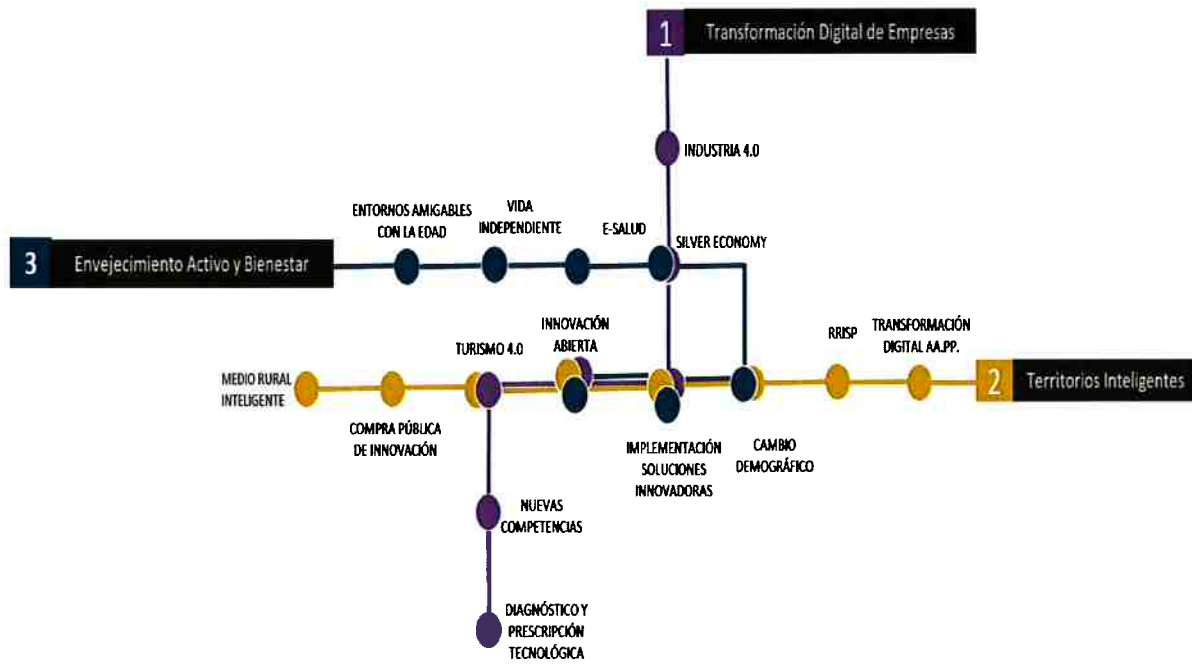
1 Transformación Digital de Empresas

INDUSTRIA 4.0

3 Envejecimiento Activo y Bienestar

ENTORNOS AMIGABLES CON LA EDAD

VIDA INDEPENDIENTE

E-SALUD

SILVER ECONOMY

INNOVACIÓN ABIERTA

TURISMO 4.0

RRISP

TRANSFORMACIÓN DIGITAL AA.PP.

MEDIO RURAL INTELIGENTE

2 Territorios Inteligentes

COMPRA PÚBLICA DE INNOVACIÓN

IMPLEMENTACIÓN SOLUCIONES INNOVADORAS

CAMBIO DEMOGRÁFICO

NUEVAS COMPETENCIAS

DIAGNÓSTICO Y PRESCRIPCIÓN TECNOLÓGICA